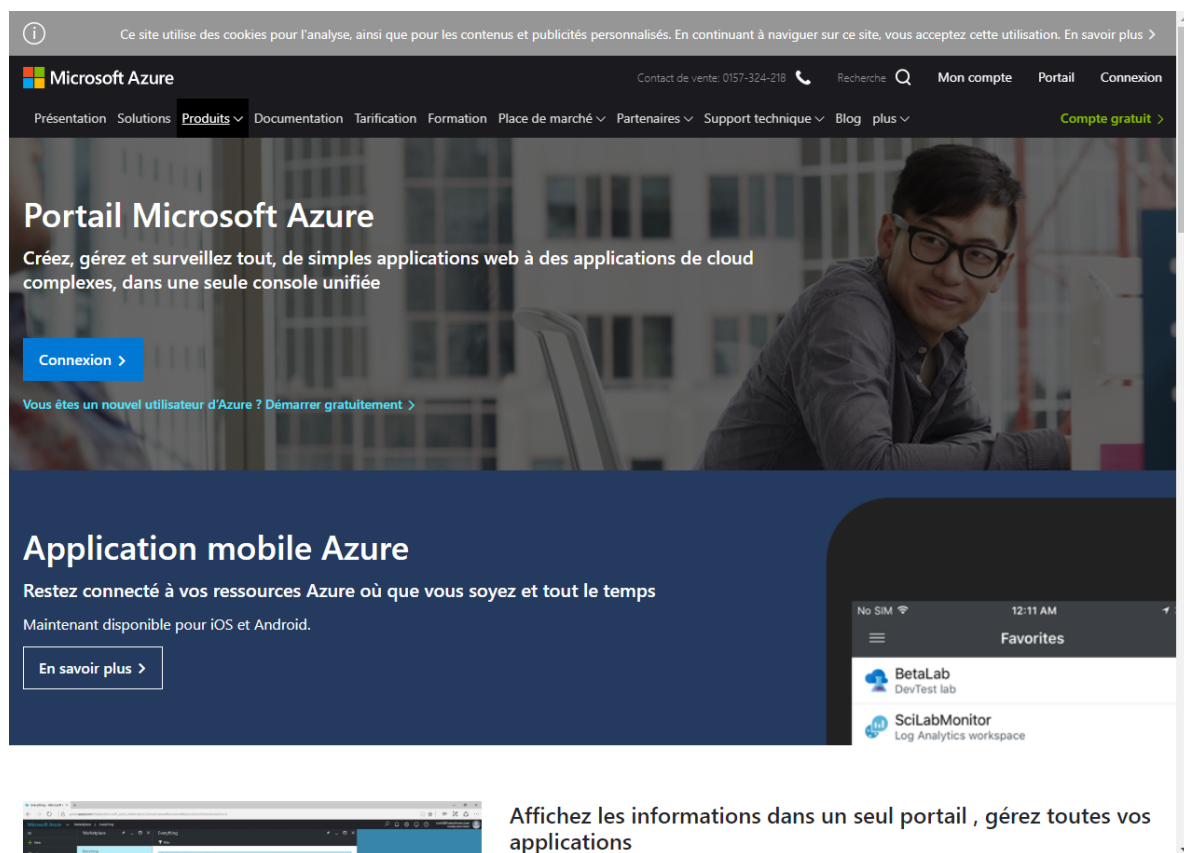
Ce site utilise des cookies pour l'analyse, ainsi que pour les contenus et publicités personnalisés. En continuant à naviguer sur ce site, vous acceptez cette utilisation. En savoir plus >

Microsoft Azure

Contact de vente: 0157-324-218 Recherche Mon compte Portail Connexion

Présentation Solutions Produits Documentation Tarification Formation Place de marché Partenaires Support technique Blog plus

Compte gratuit >

Portail Microsoft Azure

Créez, gérez et surveillez tout, de simples applications web à des applications de cloud complexes, dans une seule console unifiée

Connexion >

Vous êtes un nouvel utilisateur d'Azure ? Démarrer gratuitement >

Application mobile Azure

Restez connecté à vos ressources Azure où que vous soyez et tout le temps

Maintenant disponible pour iOS et Android.

En savoir plus >

No SIM 12:11 AM

Favorites

BetaLab
DevTest lab

SciLabMonitor
Log Analytics workspace

Affichez les informations dans un seul portail , gérez toutes vos applications